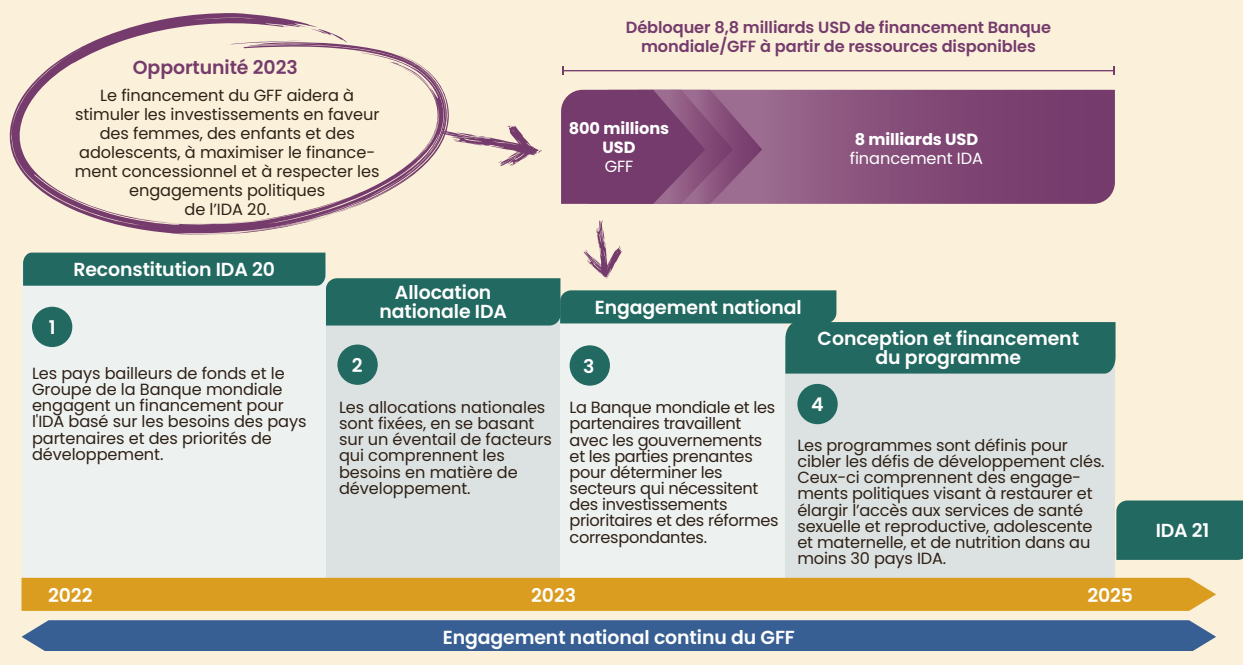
Opportunité 2023

Le financement du GFF aidera à stimuler les investissements en faveur des femmes, des enfants et des adolescents, à maximiser le financement concessionnel et à respecter les engagements politiques de l'IDA 20.

Débloquer 8,8 milliards USD de financement Banque mondiale/GFF à partir de ressources disponibles

800 millions USD
GFF

8 milliards USD
financement IDA

Reconstitution IDA 20

1

Les pays bailleurs de fonds et le Groupe de la Banque mondiale engagent un financement pour l'IDA basé sur les besoins des pays partenaires et des priorités de développement.

Allocation nationale IDA

2

Les allocations nationales sont fixées, en se basant sur un éventail de facteurs qui comprennent les besoins en matière de développement.

Engagement national

3

La Banque mondiale et les partenaires travaillent avec les gouvernements et les parties prenantes pour déterminer les secteurs qui nécessitent des investissements prioritaires et des réformes correspondantes.

Conception et financement du programme

4

Les programmes sont définis pour cibler les défis de développement clés. Ceux-ci comprennent des engagements politiques visant à restaurer et élargir l'accès aux services de santé sexuelle et reproductive, adolescente et maternelle, et de nutrition dans au moins 30 pays IDA.

IDA 21

2022

2023

2025

Engagement national continu du GFF